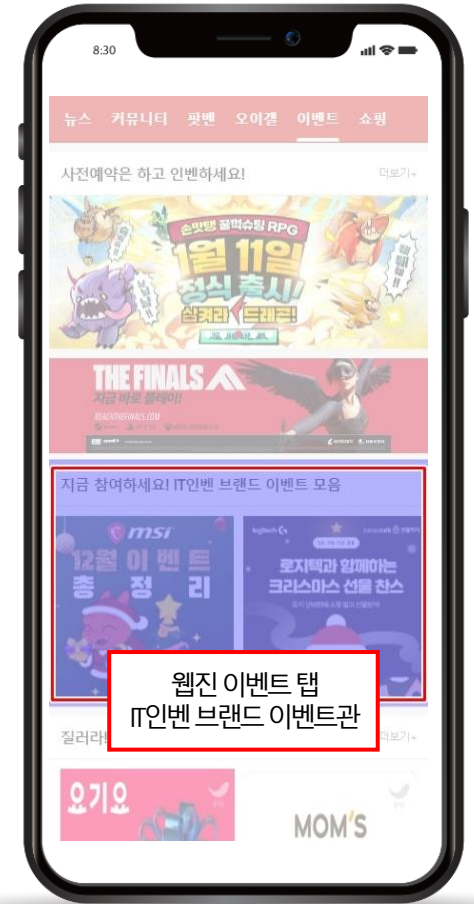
8:30

뉴스 커뮤니티 팟벤 오이갤 이벤트 쇼핑

사전예약은 하고 인벤하세요! 더보기+

손맛탱 꿀먹슈팅 RPG
1월 11일
정식 출시!
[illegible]

THE FINALS
지금 바로 플레이!
REACHTHEFINALS.COM

지금 참여하세요! IT인벤 브랜드 이벤트 모음

msi
12월 이벤트
총정리

logitech
로지텍과 함께하는
크리스마스 선물 찬스

웹진 이벤트 탭
IT인벤 브랜드 이벤트관

질러라 더보기+

요기요

MOM'S